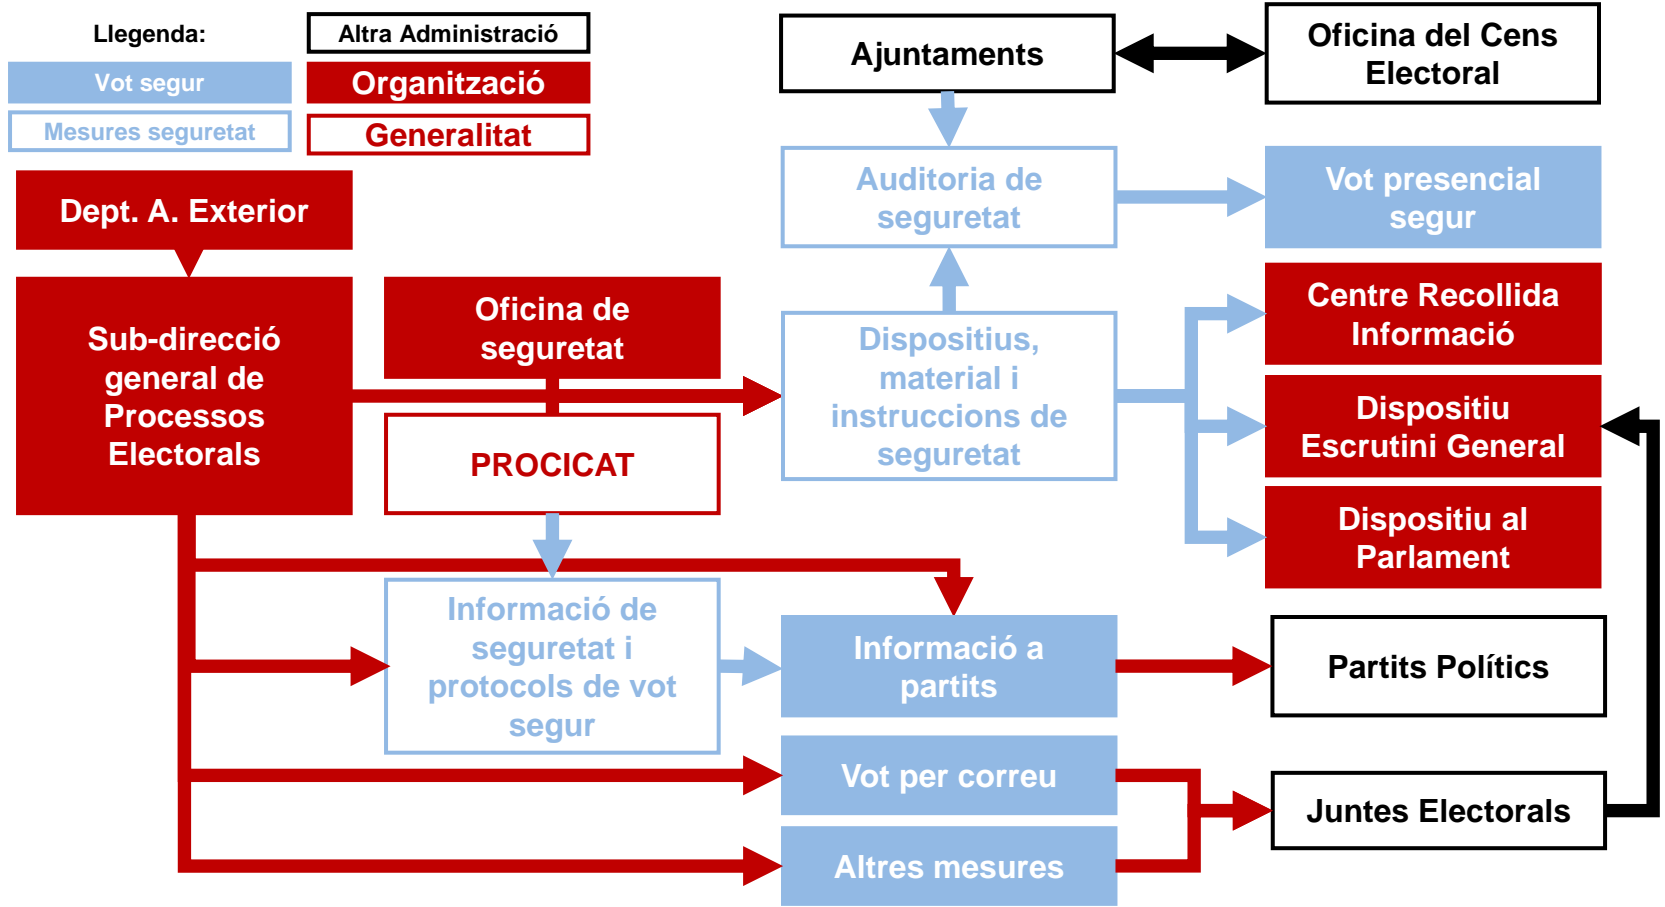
Llegenda:

Altra Administració

Vot segur

Organització

Mesures seguretat

Generalitat

Ajuntaments

Oficina del Cens Electoral

Auditoria de seguretat

Vot presencial segur

Dept. A. Exterior

Sub-direcció general de Processos Electorals

Oficina de seguretat

PROCICAT

Dispositius, material i instruccions de seguretat

Centre Recollida Informació

Dispositiu Escrutini General

Dispositiu al Parlament

Informació de seguretat i protocols de vot segur

Informació a partits

Partits Polítics

Vot per correu

Juntes Electorals

Altres mesures